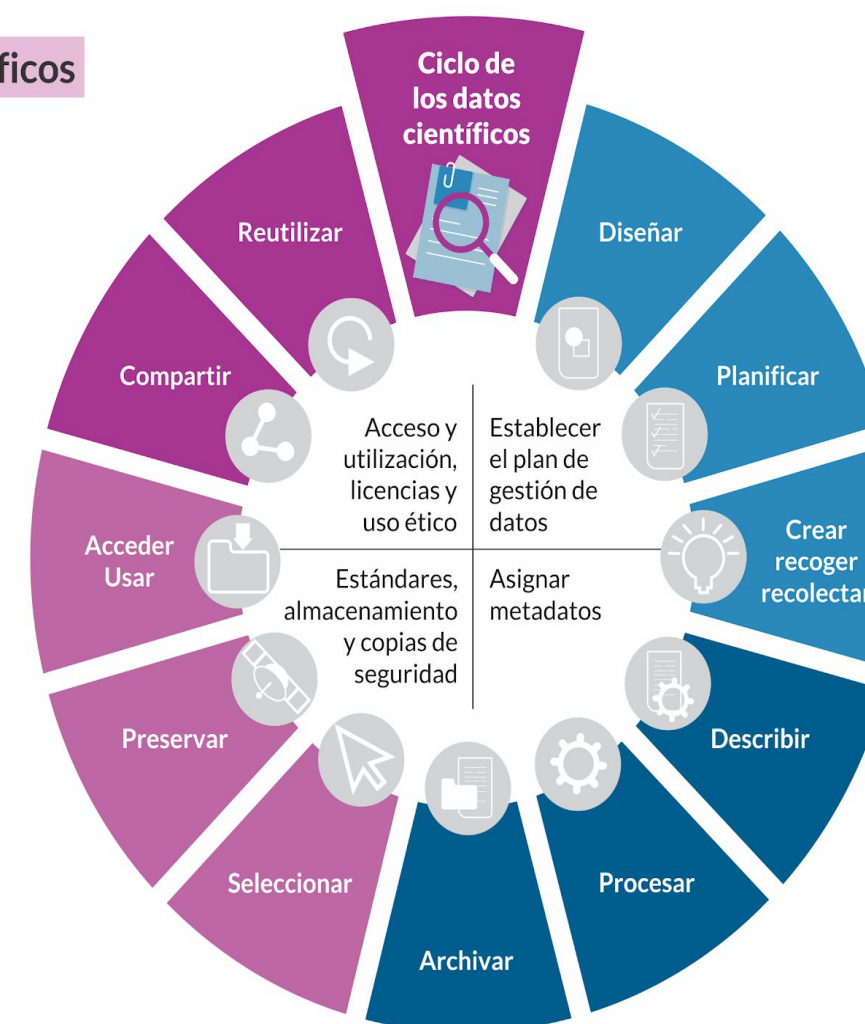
ficos

Ciclo de los datos científicos

Diseñar

Planificar

Crear recoger recolectar

Describir

Procesar

Archivar

Seleccionar

Preservar

Acceder Usar

Compartir

Reutilizar

Acceso y utilización, licencias y uso ético

Establecer el plan de gestión de datos

Estándares, almacenamiento y copias de seguridad

Asignar metadatos